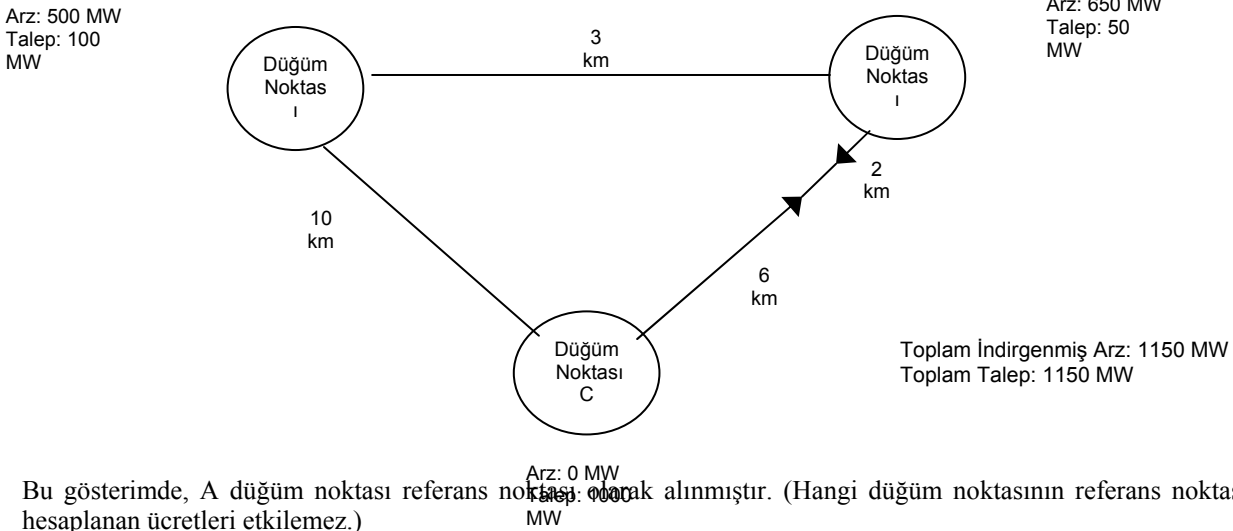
Arz: 500 MW
Talep: 100 MW

Düğüm Noktas ı

3 km

Düğüm Noktas ı

Arz: 650 MW
Talep: 50 MW

2 km

10 km

6 km

Düğüm Noktası C

Toplam İndirgenmiş Arz: 1150 MW
Toplam Talep: 1150 MW

Arz: 0 MW
Talep: 1000 MW

Bu gösterimde, A düğüm noktası referans noktası olarak alınmıştır. (Hangi düğüm noktasının referans nokta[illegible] hesaplanan ücretleri etkilemez.)